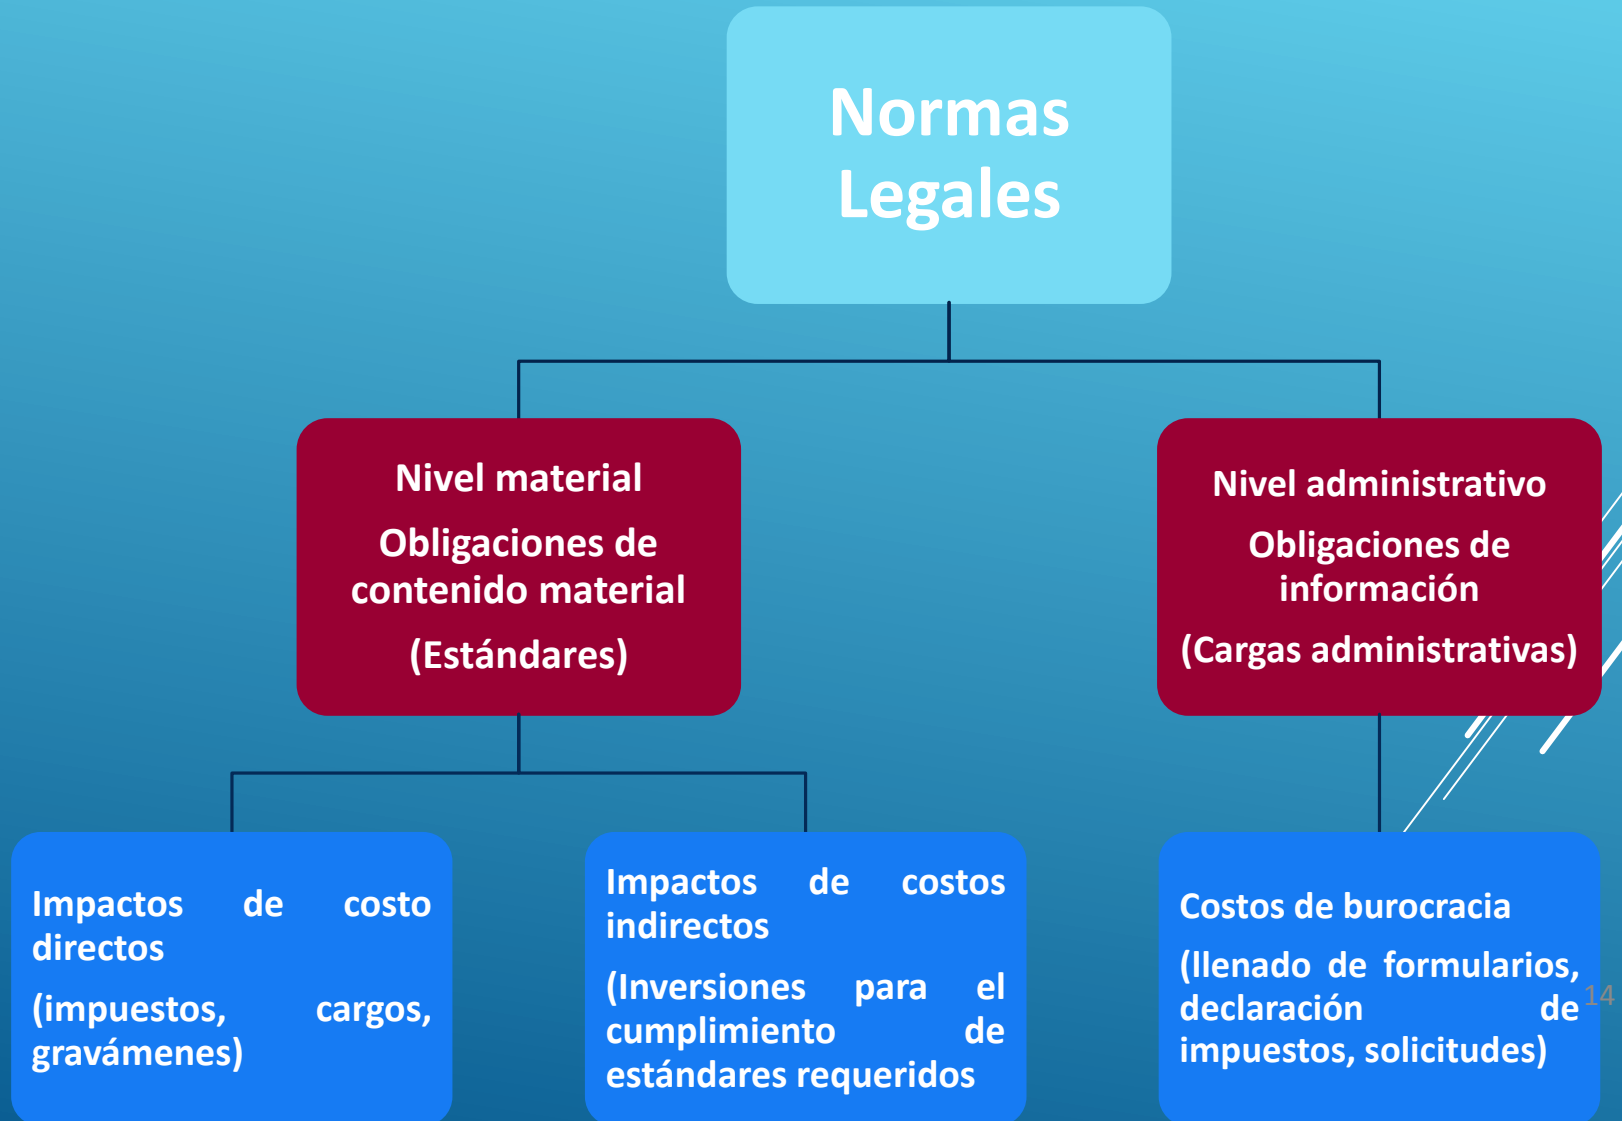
Normas Legales

Nivel material

Obligaciones de contenido material

(Estándares)

Nivel administrativo

Obligaciones de información

(Cargas administrativas)

Impactos de costo directos

(impuestos, cargos, gravámenes)

Impactos de costos indirectos

(Inversiones para el cumplimiento de estándares requeridos

Costos de burocracia

(llenado de formularios, declaración de impuestos, solicitudes)

14